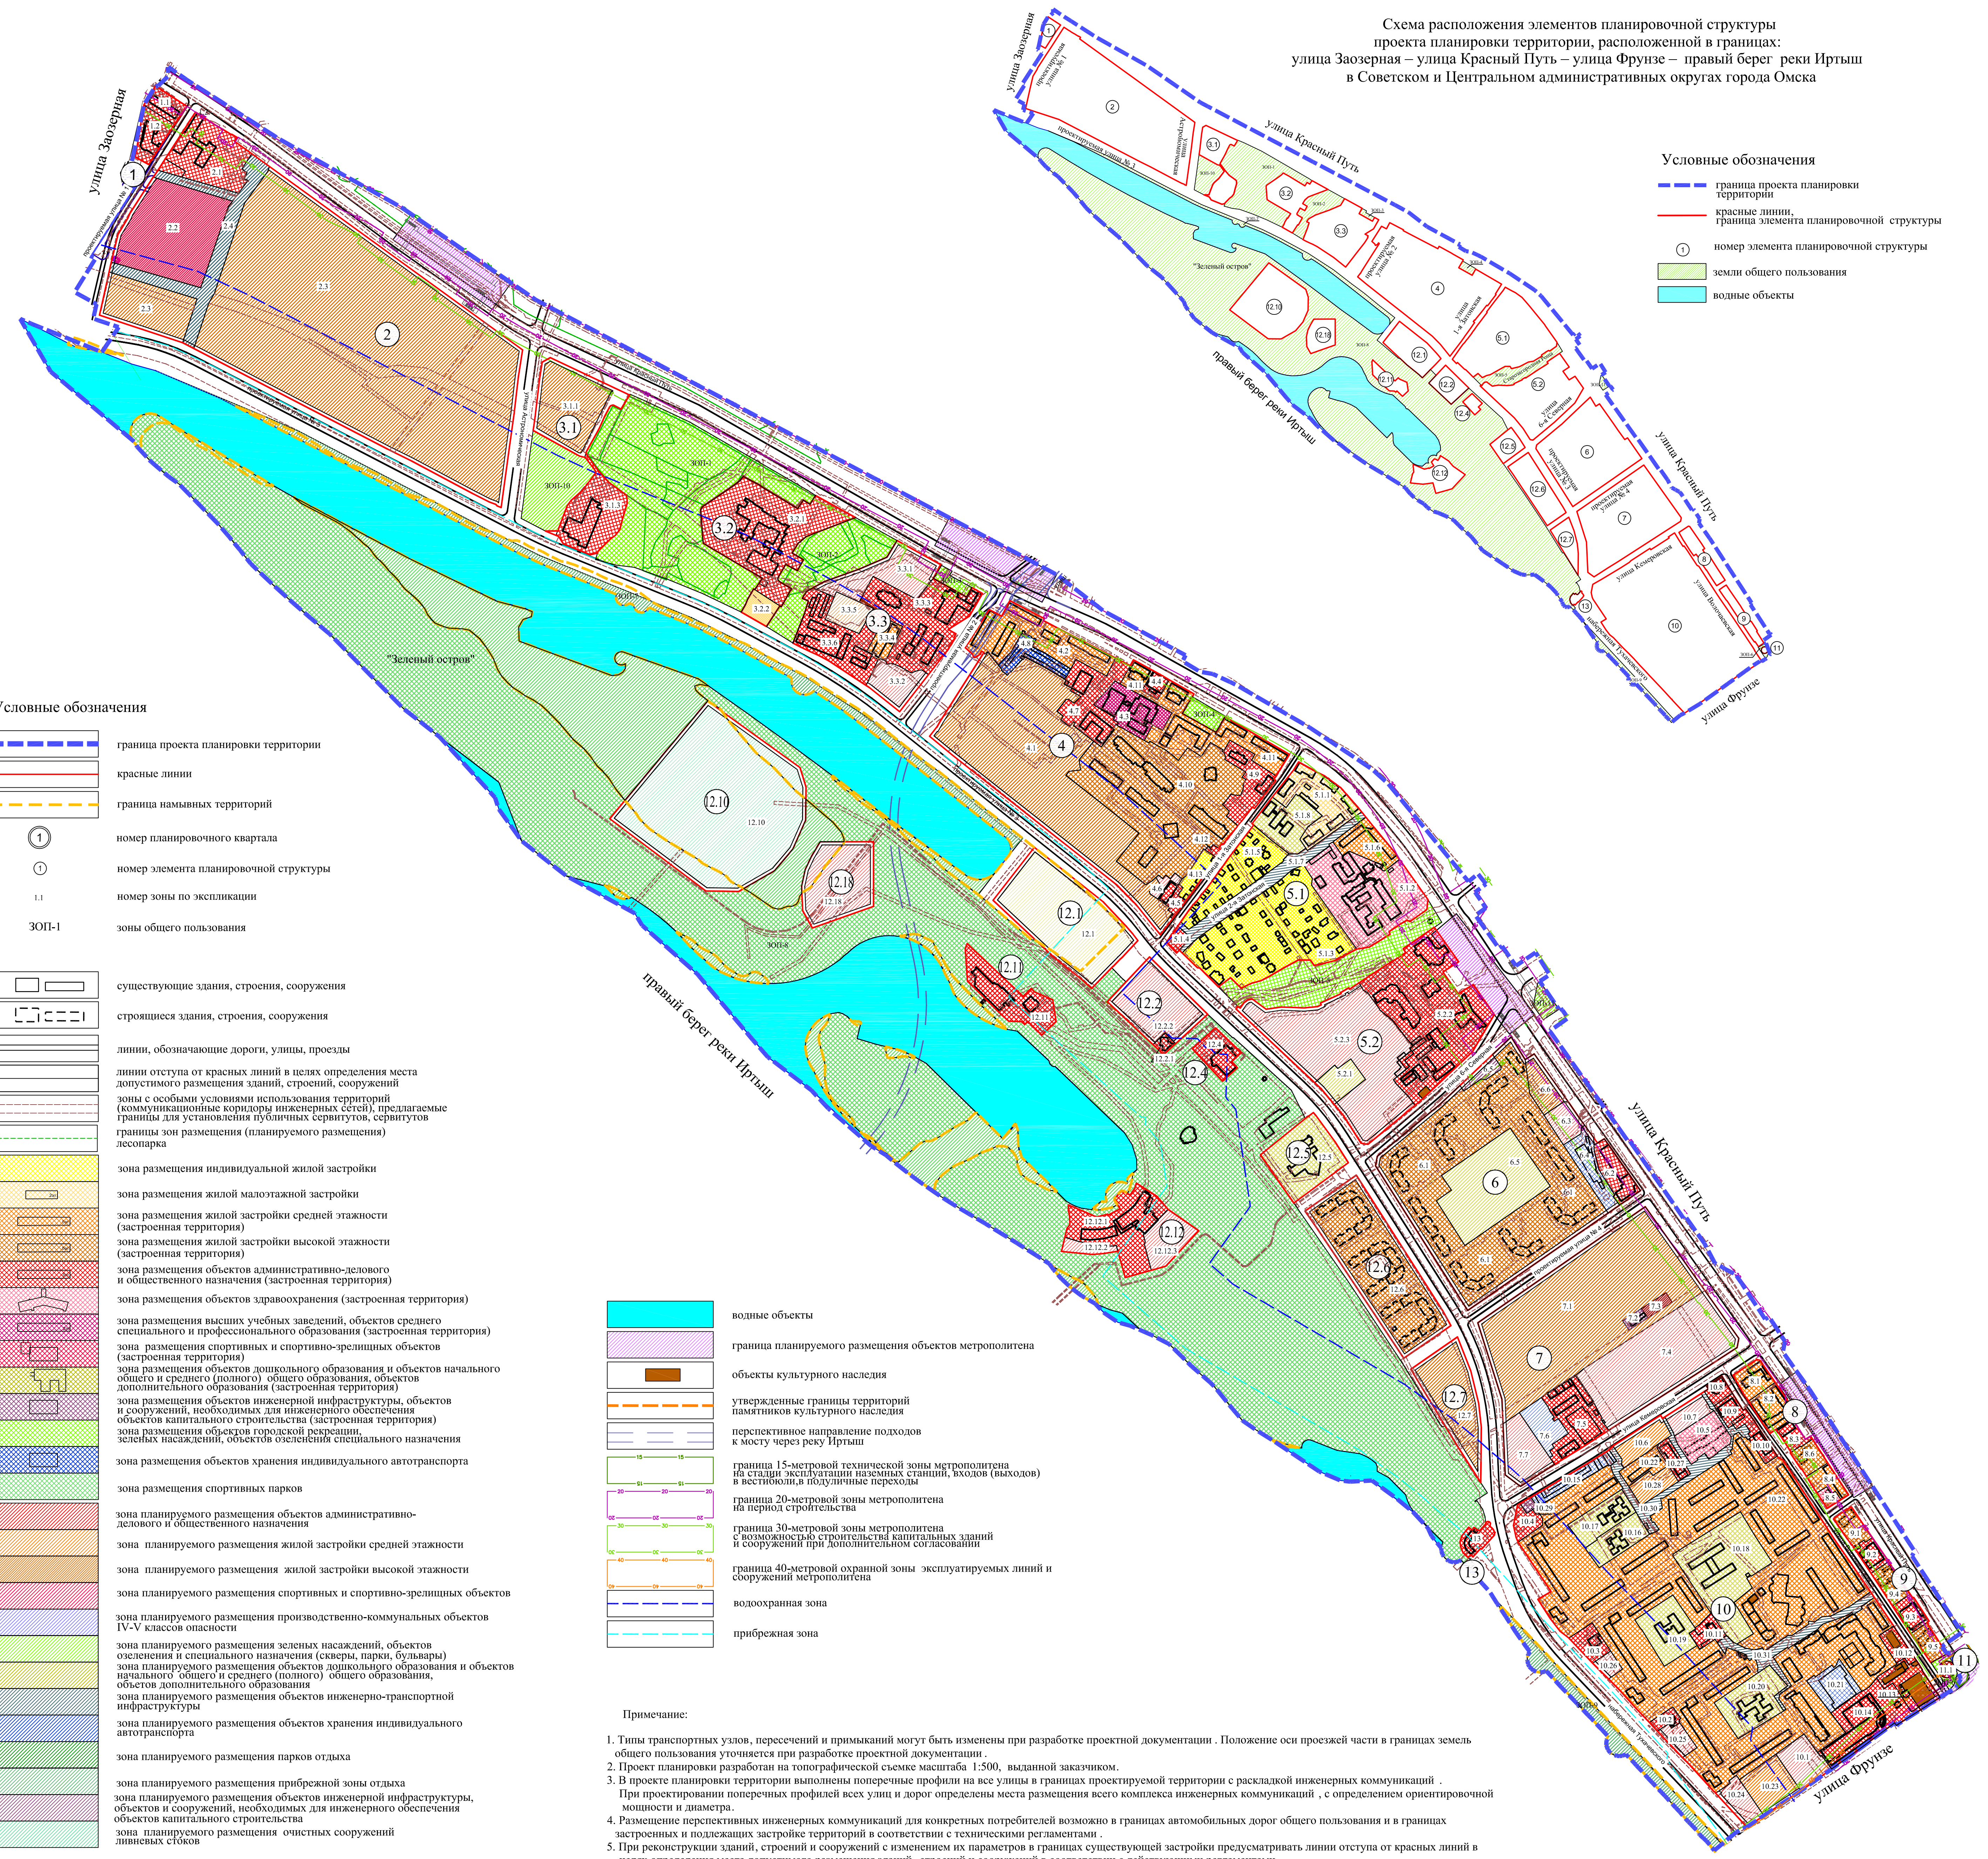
Схема расположения элементов планировочной структуры
проекта планировки территории, расположенной в границах:
улица Заозерная – улица Красный Путь – улица Фрунзе – правый берег реки Иртыш
в Советском и Центральном административных округах города Омска

Условные обозначения
граница проекта планировки территории
красные линии, граница элемента планировочной структуры
номер элемента планировочной структуры
земли общего пользования
водные объекты

улица Заозерная
улица Красный Путь
улица Фрунзе
правый берег реки Иртыш
"Зеленый остров"

Условные обозначения
граница проекта планировки территории
красные линии
граница намывных территорий
номер планировочного квартала
номер элемента планировочной структуры
номер зоны по экспликации
ЗОП-1 зоны общего пользования
существующие здания, строения, сооружения
строящиеся здания, строения, сооружения
линии, обозначающие дороги, улицы, проезды
линии отступа от красных линий в целях определения места допустимого размещения зданий, строений, сооружений
зоны с особыми условиями использования территорий (коммуникационные коридоры инженерных сетей), предлагаемые границы для установления публичных сервитутов, сервитутов
границы зон размещения (планируемого размещения) лесопарка
зона размещения индивидуальной жилой застройки
зона размещения жилой малоэтажной застройки
зона размещения жилой застройки средней этажности (застроенная территория)
зона размещения жилой застройки высокой этажности (застроенная территория)
зона размещения объектов административно-делового и общественного назначения (застроенная территория)
зона размещения объектов здравоохранения (застроенная территория)
зона размещения высших учебных заведений, объектов среднего специального и профессионального образования (застроенная территория)
зона размещения спортивных и спортивно-зрелищных объектов (застроенная территория)
зона размещения объектов дошкольного образования и объектов начального общего и среднего (полного) общего образования, объектов дополнительного образования (застроенная территория)
зона размещения объектов инженерной инфраструктуры, объектов и сооружений, необходимых для инженерного обеспечения объектов капитального строительства (застроенная территория)
зона размещения объектов городской рекреации, зеленых насаждений, объектов озеленения специального назначения
зона размещения объектов хранения индивидуального автотранспорта
зона размещения спортивных парков
зона планируемого размещения объектов административно-делового и общественного назначения
зона планируемого размещения жилой застройки средней этажности
зона планируемого размещения жилой застройки высокой этажности
зона планируемого размещения спортивных и спортивно-зрелищных объектов
зона планируемого размещения производственно-коммунальных объектов IV-V классов опасности
зона планируемого размещения зеленых насаждений, объектов озеленения и специального назначения (скверы, парки, бульвары)
зона планируемого размещения объектов дошкольного образования и объектов начального общего и среднего (полного) общего образования, объектов дополнительного образования
зона планируемого размещения объектов инженерно-транспортной инфраструктуры
зона планируемого размещения объектов хранения индивидуального автотранспорта
зона планируемого размещения парков отдыха
зона планируемого размещения прибрежной зоны отдыха
зона планируемого размещения объектов инженерной инфраструктуры, объектов и сооружений, необходимых для инженерного обеспечения объектов капитального строительства
зона планируемого размещения очистных сооружений ливневых стоков

водные объекты
граница планируемого размещения объектов метрополитена
объекты культурного наследия
утвержденные границы территорий памятников культурного наследия
перспективное направление подходов к мосту через реку Иртыш
граница 15-метровой технической зоны метрополитена на стадии эксплуатации наземных станций, входов (выходов) в вестибюли,в подульные переходы
граница 20-метровой зоны метрополитена на период строительства
граница 30-метровой зоны метрополитена с возможностью строительства капитальных зданий и сооружений при дополнительном согласовании
граница 40-метровой охранной зоны эксплуатируемых линий и сооружений метрополитена
водоохранная зона
прибрежная зона

Примечание:
1. Типы транспортных узлов, пересечений и примыканий могут быть изменены при разработке проектной документации . Положение оси проезжей части в границах земель общего пользования уточняется при разработке проектной документации .
2. Проект планировки разработан на топографической съемке масштаба 1:500, выданной заказчиком.
3. В проекте планировки территории выполнены поперечные профили на все улицы в границах проектируемой территории с раскладкой инженерных коммуникаций .
При проектировании поперечных профилей всех улиц и дорог определены места размещения всего комплекса инженерных коммуникаций , с определением ориентировочной мощности и диаметра.
4. Размещение перспективных инженерных коммуникаций для конкретных потребителей возможно в границах автомобильных дорог общего пользования и в границах застроенных и подлежащих застройке территорий в соответствии с техническими регламентами .
5. При реконструкции зданий, строений и сооружений с изменением их параметров в границах существующей застройки предусматривать линии отступа от красных линий в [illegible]